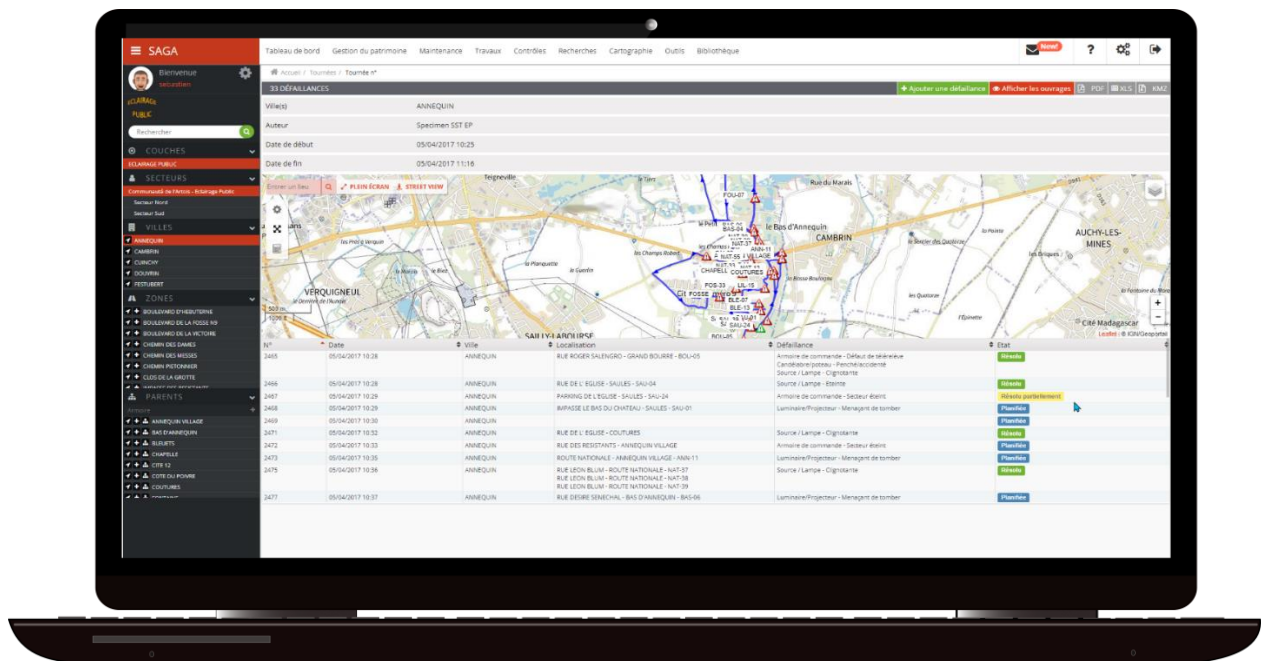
≡ SAGA

Tableau de bord Gestion du patrimoine Maintenance Travaux Contrôles Recherches Cartographie Outils Bibliothèque

Nouv!

?

Bienvenue
sebastien

ECLAIRAGE PUBLIC

Rechercher

COUCHES
ECLAIRAGE PUBLIC

SECTEURS
Communauté de l'Artois - Eclairage Public
Secteur Nord
Secteur Sud

VILLES
ANNEQUIN
CAMBRIN
CUINCHY
DOUVRIN
FESTUBERT

ZONES
BOULEVARD D'HEBUTERNE
BOULEVARD DE LA FOSSE N9
BOULEVARD DE LA VICTOIRE
CHEMIN DES DAMES
CHEMIN DES MESSES
CHEMIN PISTONNIER
CLOS DE LA GROTTE
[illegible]

PARENTS
Armoire
ANNEQUIN VILLAGE
BAS D'ANNEQUIN
BLEUETS
CHAPELLE
CITE 12
COTE DU POIVRE
COUTURES
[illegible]

Accueil / Tournées / Tournée n°

33 DÉFAILLANCES

Ajouter une défaillance Afficher les ouvrages PDF XLS KMZ

| Ville(s) | ANNEQUIN |
|---|---|
| Auteur | Spécimen SST EP |
| Date de début | 05/04/2017 10:25 |
| Date de fin | 05/04/2017 11:16 |

Entrer un lieu PLEIN ÉCRAN STREET VIEW

Teigneville Rue du Marais le Bas d'Annequin CAMBRIN AUCHY-LES-MINES VERQUIGNEUL SAILLY-LABOURSE CITE FOSSE CHAPELLE COUTURES VILLAGE Cité Madagascar les Quatorze Leaflet | © IGN/Geoportail

| N° | Date | Ville | Localisation | Défaillance | Etat |
|---|---|---|---|---|---|
| 2465 | 05/04/2017 10:28 | ANNEQUIN | RUE ROGER SALENGRO - GRAND BOURRE - BOL-05 | Armoire de commande - Défaut de télérelève Candélabre/poteau - Penché/accidenté Source / Lampe - Clignotante | Réalisé |
| 2466 | 05/04/2017 10:28 | ANNEQUIN | RUE DE L'EGLISE - SAULES - SAU-04 | Source / Lampe - Eteinte | Réalisé |
| 2467 | 05/04/2017 10:29 | ANNEQUIN | PARKING DE L'EGLISE - SAULES - SAU-24 | Armoire de commande - Secteur éteint | Réalisé partiellement |
| 2468 | 05/04/2017 10:29 | ANNEQUIN | IMPASSE LE BAS DU CHATEAU - SAULES - SAU-01 | Luminaire/Projecteur - Menaçant de tomber | Planifiée |
| 2469 | 05/04/2017 10:30 | ANNEQUIN | | | Planifiée |
| 2471 | 05/04/2017 10:32 | ANNEQUIN | RUE DE L'EGLISE - COUTURES | Source / Lampe - Clignotante | Réalisé |
| 2472 | 05/04/2017 10:33 | ANNEQUIN | RUE DES RESISTANTS - ANNEQUIN VILLAGE | Armoire de commande - Secteur éteint | Planifiée |
| 2473 | 05/04/2017 10:35 | ANNEQUIN | ROUTE NATIONALE - ANNEQUIN VILLAGE - ANN-11 | Luminaire/Projecteur - Menaçant de tomber | Planifiée |
| 2475 | 05/04/2017 10:36 | ANNEQUIN | RUE LEON BLUM - ROUTE NATIONALE - NAT-37 RUE LEON BLUM - ROUTE NATIONALE - NAT-38 RUE LEON BLUM - ROUTE NATIONALE - NAT-39 | Source / Lampe - Clignotante | Réalisé |
| 2477 | 05/04/2017 10:37 | ANNEQUIN | RUE DESIRE SENECHAL - BAS D'ANNEQUIN - BAS-06 | Luminaire/Projecteur - Menaçant de tomber | Planifiée |